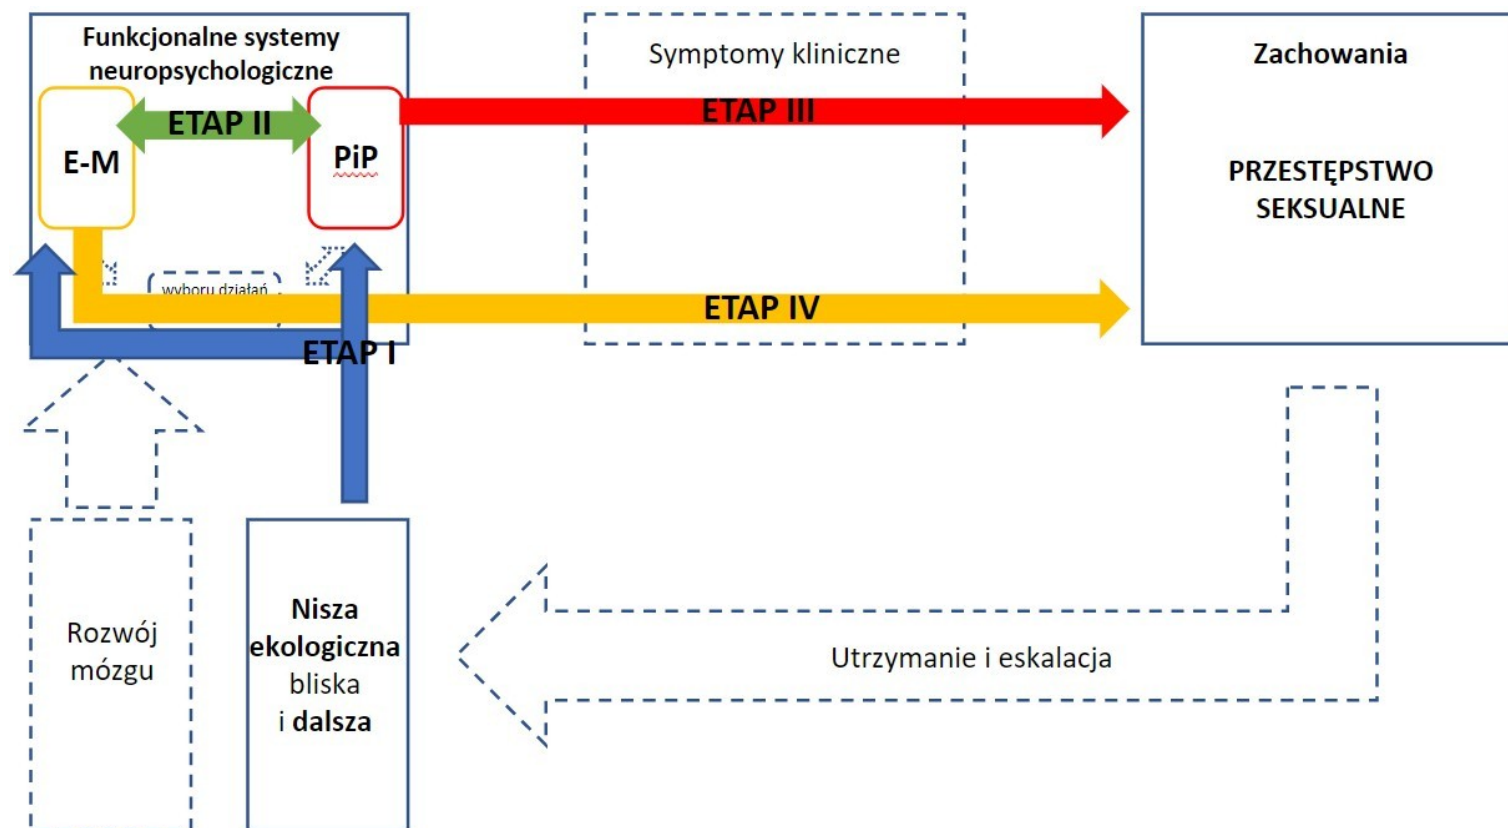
Funkcjonalne systemy neuropsychologiczne

E-M

ETAP II

PiP

wyboru działań

Symptomy kliniczne

ETAP III

Zachowania

PRZESTĘPSTWO SEKSUALNE

ETAP IV

ETAP I

Rozwój mózgu

Nisza ekologiczna bliska i dalsza

Utrzymanie i eskalacja